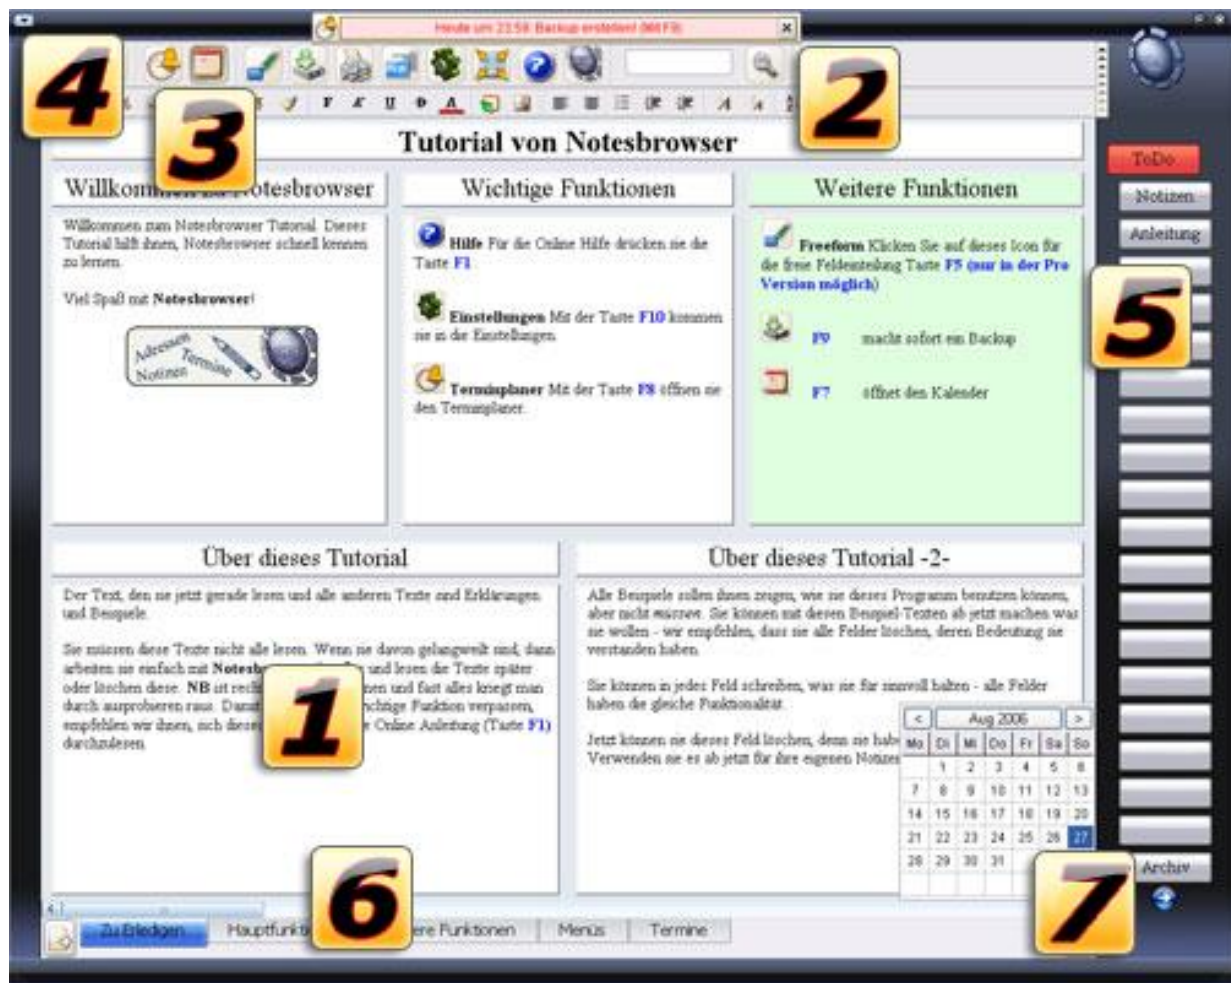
Heute um 23:59: Backup erstellen! (mit F9)

4

3

2

Tutorial von Notesbrowser

Willkommen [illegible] Notesbrowser

Willkommen zum Notesbrowser Tutorial. Dieses Tutorial hilft ihnen, Notesbrowser schnell kennen zu lernen.

Viel Spaß mit Notesbrowser!

Adressen Termine Notizen

Wichtige Funktionen

Hilfe Für die Online Hilfe drücken sie die Taste F1

Einstellungen Mit der Taste F10 kommen sie in die Einstellungen.

Terminplaner Mit der Taste F8 öffnen sie den Terminplaner.

Weitere Funktionen

Freeform Klicken Sie auf dieses Icon für die freie Feldeinteilung Taste F5 (nur in der Pro Version möglich)

F9 macht sofort ein Backup

F7 öffnet den Kalender

ToDo

Notizen

Anleitung

5

Über dieses Tutorial

Der Text, den sie jetzt gerade lesen und alle anderen Texte sind Erklärungen und Beispiele.

Sie müssen diese Texte nicht alle lesen. Wenn sie davon gelangweilt sind, dann arbeiten sie einfach mit Notesb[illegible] und lesen die Texte später oder löschen diese. NB ist rech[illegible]nen und fast alles kriegt man durch ausprobieren raus. Dam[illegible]chtige Funktion verpassen, empfehlen wir ihnen, sich diese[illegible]e Online Anleitung (Taste F1) durchzulesen.

1

Über dieses Tutorial -2-

Alle Beispiele sollen ihnen zeigen, wie sie dieses Programm benutzen können, aber nicht müssen. Sie können mit diesen Beispiel-Texten ab jetzt machen was sie wollen - wir empfehlen, dass sie alle Felder löschen, deren Bedeutung sie verstanden haben.

Sie können in jedes Feld schreiben, was sie für sinnvoll halten - alle Felder haben die gleiche Funktionalität.

Jetzt können sie dieses Feld löschen, denn sie habe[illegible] Verwenden sie es ab jetzt für ihre eigenen Notizen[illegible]

| < | Aug 2006 | | | | | > |
|---|---|---|---|---|---|---|
| Mo | Di | Mi | Do | Fr | Sa | So |
| | 1 | 2 | 3 | 4 | 5 | 6 |
| 7 | 8 | 9 | 10 | 11 | 12 | 13 |
| 14 | 15 | 16 | 17 | 18 | 19 | 20 |
| 21 | 22 | 23 | 24 | 25 | 26 | 27 |
| 28 | 29 | 30 | 31 | | | |

Archiv

7

6

Zu Erledigen | Hauptfunkt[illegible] | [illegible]ere Funktionen | Menüs | Termine